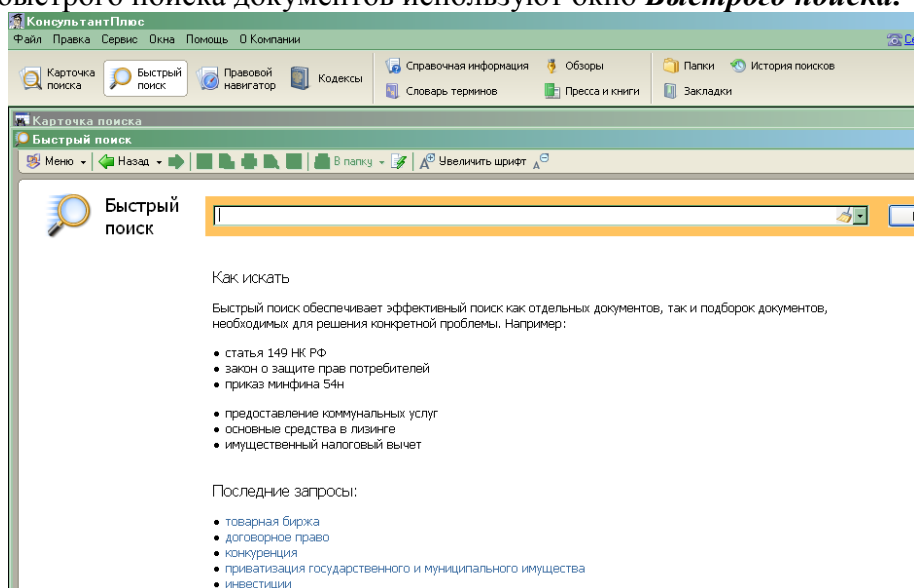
быстрого поиска документов используют окно *Быстрого поиска.*

КонсультантПлюс

Файл Правка Сервис Окна Помощь О Компании

Карточка поиска | Быстрый поиск | Правовой навигатор | Кодексы | Справочная информация | Словарь терминов | Обзоры | Пресса и книги | Папки | История поисков | Закладки

Карточка поиска

Быстрый поиск

Меню | Назад | В папку | Увеличить шрифт

Быстрый поиск

Как искать

Быстрый поиск обеспечивает эффективный поиск как отдельных документов, так и подборок документов, необходимых для решения конкретной проблемы. Например:

• статья 149 НК РФ
• закон о защите прав потребителей
• приказ минфина 54н

• предоставление коммунальных услуг
• основные средства в лизинге
• имущественный налоговый вычет

Последние запросы:

• товарная биржа
• договорное право
• конкуренция
• приватизация государственного и муниципального имущества
• инвестиции